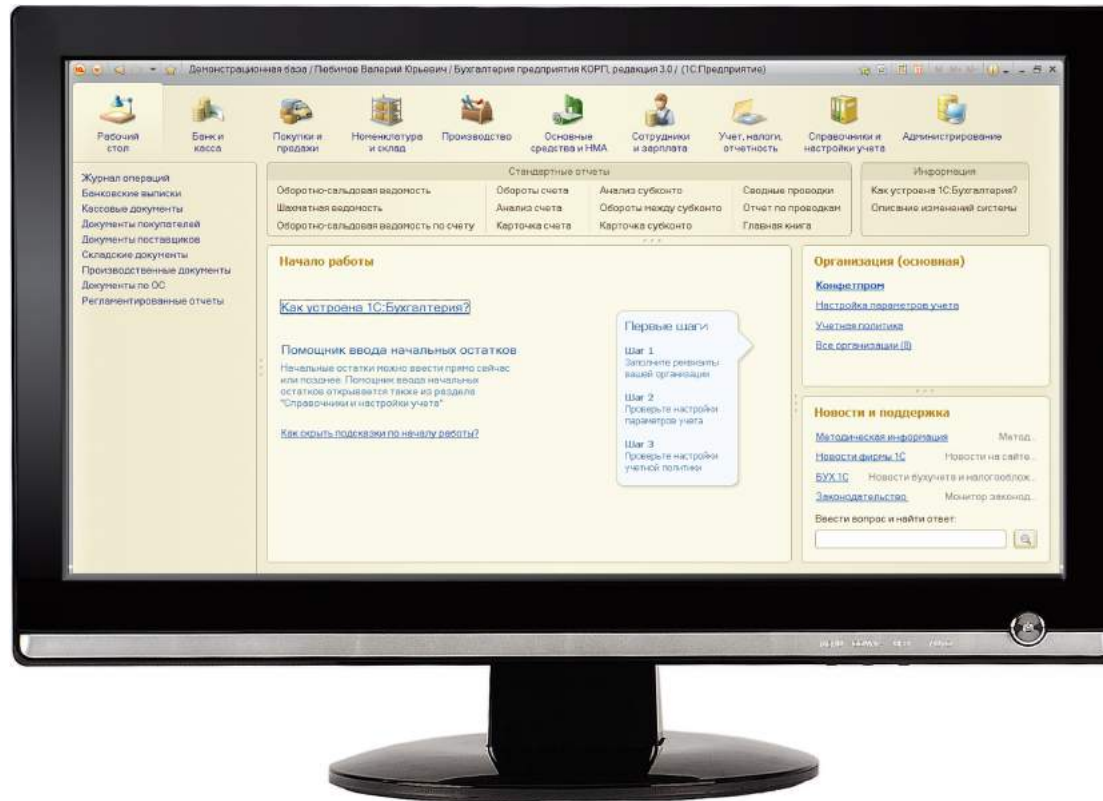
Демонстрационная база / Любимов Валерий Юрьевич / Бухгалтерия предприятия КОРП, редакция 3.0 / (1С:Предприятие)

Рабочий стол
Банк и касса
Покупки и продажи
Номенклатура и склад
Производство
Основные средства и НМА
Сотрудники и зарплата
Учет, налоги, отчетность
Справочники и настройки учета
Администрирование

Журнал операций
Банковские выписки
Кассовые документы
Документы покупателей
Документы поставщиков
Складские документы
Производственные документы
Документы по ОС
Регламентированные отчеты

Стандартные отчеты
Оборотно-сальдовая ведомость
Шахматная ведомость
Оборотно-сальдовая ведомость по счету
Обороты счета
Анализ счета
Карточка счета
Анализ субконто
Обороты между субконто
Карточка субконто
Сводные проводки
Отчет по проводкам
Главная книга

Информация
Как устроена 1С:Бухгалтерия?
Описание изменений системы

Начало работы

Как устроена 1С:Бухгалтерия?

Помощник ввода начальных остатков
Начальные остатки можно ввести прямо сейчас или позднее. Помощник ввода начальных остатков открывается также из раздела "Справочники и настройки учета"

Как скрыть подсказки по началу работы?

Первые шаги
Шаг 1
Заполните реквизиты вашей организации
Шаг 2
Проверьте настройки параметров учета
Шаг 3
Проверьте настройки учетной политики

Организация (основная)
Конфетпром
Настройка параметров учета
Учетная политика
Все организации (8)

Новости и поддержка
Методическая информация Метод...
Новости фирмы 1С Новости на сайте...
БУХ.1С Новости бухучета и налогооблож...
Законодательство Монитор законод...
Ввести вопрос и найти ответ: